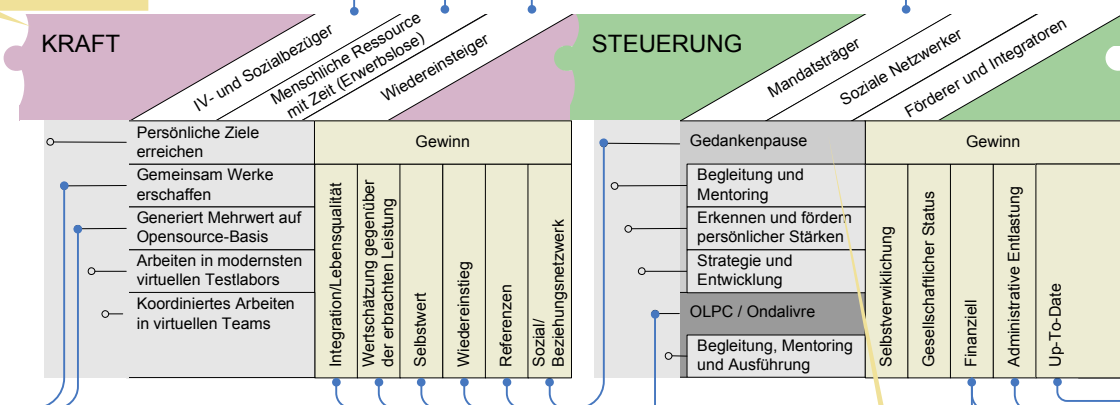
KRAFT

IV- und Sozialbezüger

Menschliche Ressource mit Zeit (Erwerbslose)

Wiedereinsteiger

STEUERUNG

Mandatsträger

Soziale Netzwerker

Förderer und Integratoren

Persönliche Ziele erreichen

Gemeinsam Werke erschaffen

Generiert Mehrwert auf Opensource-Basis

Arbeiten in modernsten virtuellen Testlabors

Koordiniertes Arbeiten in virtuellen Teams

Gewinn

Integration/Lebensqualität

Wertschätzung gegenüber der erbrachten Leistung

Selbstwert

Wiedereinstieg

Referenzen

Sozial/ Beziehungsnetzwerk

Gedankenpause

Begleitung und Mentoring

Erkennen und fördern persönlicher Stärken

Strategie und Entwicklung

OLPC / Ondalivre

Begleitung, Mentoring und Ausführung

Gewinn

Selbstverwirklichung

Gesellschaftlicher Status

Finanziell

Administrative Entlastung

Up-To-Date